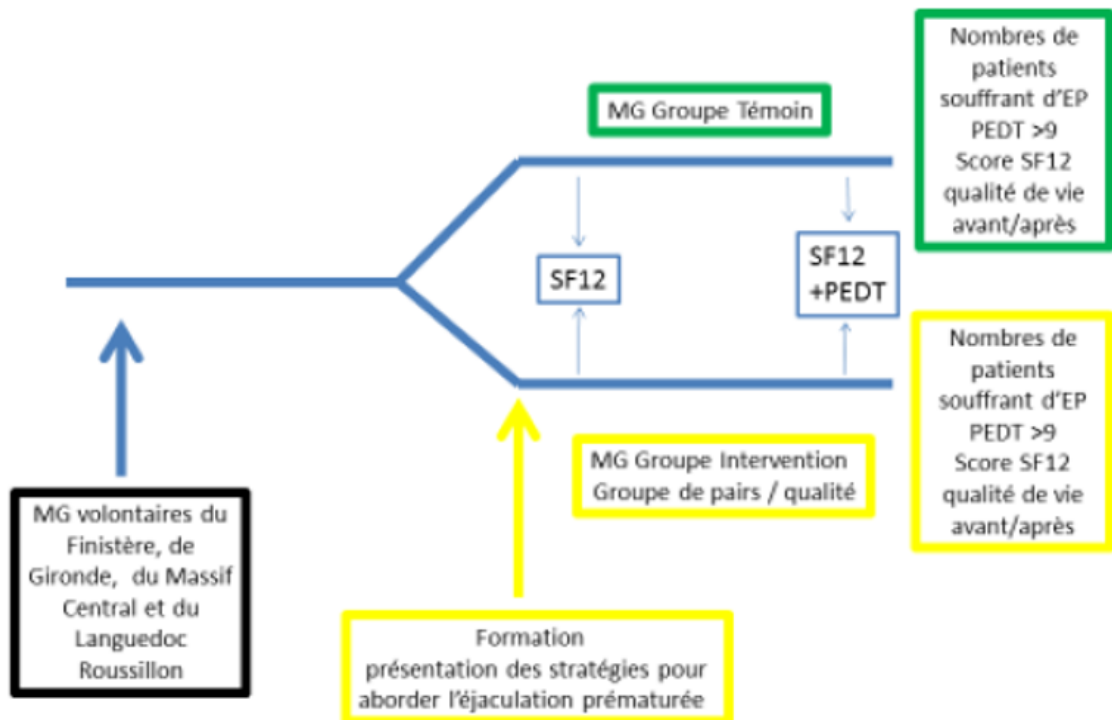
MG Groupe Témoin

Nombres de patients souffrant d'EP PEDT >9 Score SF12 qualité de vie avant/après

SF12

SF12 +PEDT

Nombres de patients souffrant d'EP PEDT >9 Score SF12 qualité de vie avant/après

MG Groupe Intervention Groupe de pairs / qualité

MG volontaires du Finistère, de Gironde, du Massif Central et du Languedoc Roussillon

Formation présentation des stratégies pour aborder l'éjaculation prématurée